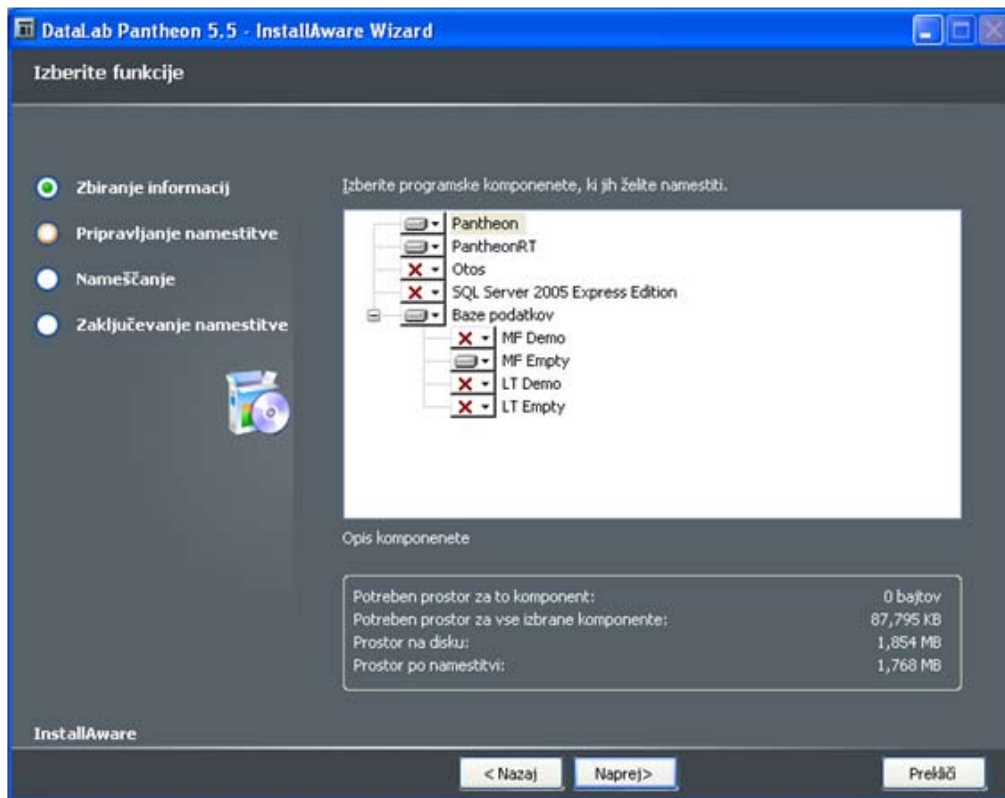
DataLab Pantheon 5.5 - InstallAware Wizard

Izberite funkcije

Zbiranje informacij

Pripravljanje namestitve

Nameščanje

Zaključevanje namestitve

Izberite programske komponenete, ki jih želite namestiti.

Pantheon
PantheonRT
Otos
SQL Server 2005 Express Edition
Baze podatkov
MF Demo
MF Empty
LT Demo
LT Empty

Opis komponenete

| | |
|---|---|
| Potreben prostor za to komponent: | 0 bajtov |
| Potreben prostor za vse izbrane komponente: | 87,795 KB |
| Prostor na disku: | 1,854 MB |
| Prostor po namestitvi: | 1,768 MB |

InstallAware

< Nazaj
Naprej>
Prekliči